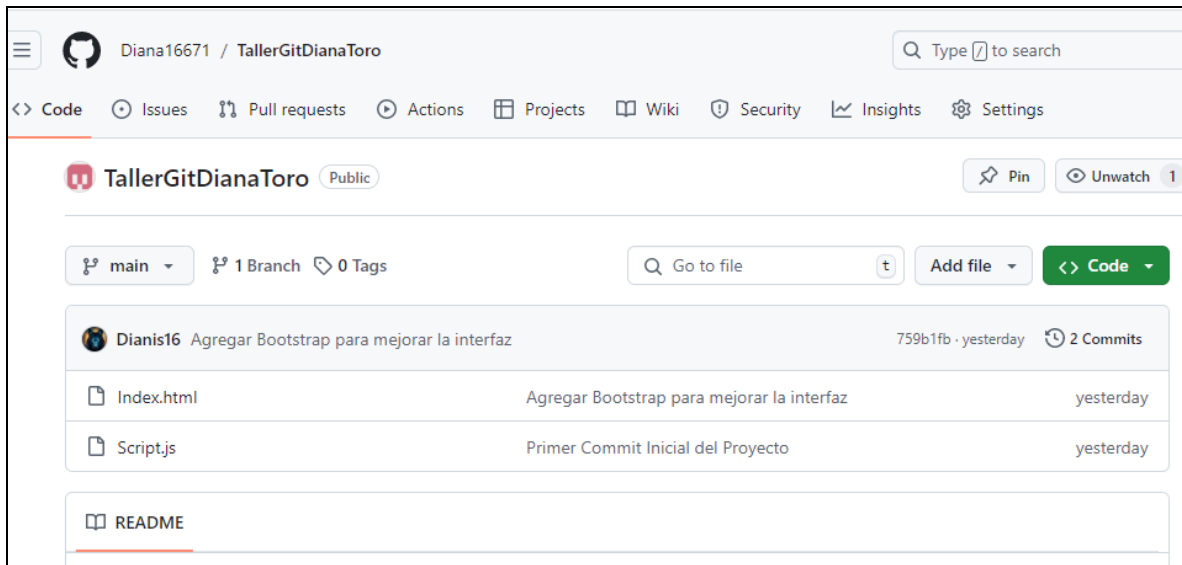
Diana16671 / TallerGitDianaToro

Type / to search

<> Code Issues Pull requests Actions Projects Wiki Security Insights Settings

TallerGitDianaToro Public

Pin Unwatch 1

main 1 Branch 0 Tags

Go to file t Add file <> Code

Dianis16 Agregar Bootstrap para mejorar la interfaz 759b1fb · yesterday 2 Commits

| | | |
|---|---|---|
| Index.html | Agregar Bootstrap para mejorar la interfaz | yesterday |
| Script.js | Primer Commit Inicial del Proyecto | yesterday |

README